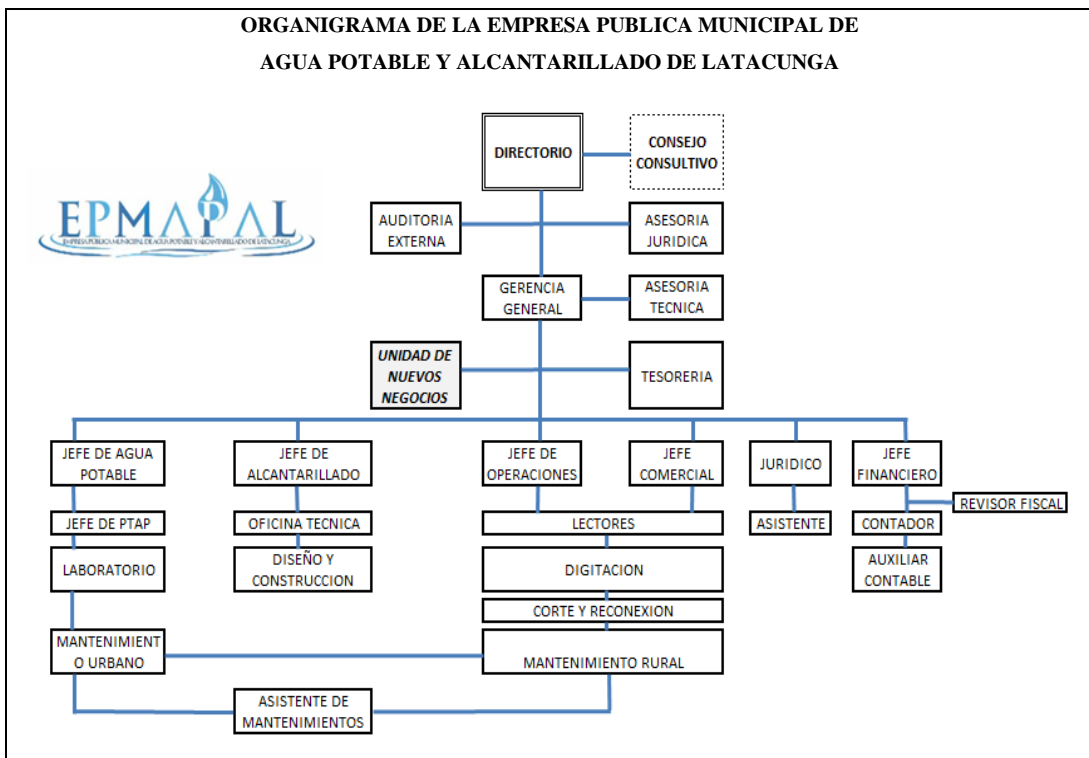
ORGANIGRAMA DE LA EMPRESA PUBLICA MUNICIPAL DE AGUA POTABLE Y ALCANTARILLADO DE LATACUNGA

EPMAPAL
EMPRESA PUBLICA MUNICIPAL DE AGUA POTABLE Y ALCANTARILLADO DE LATACUNGA

DIRECTORIO

CONSEJO CONSULTIVO

AUDITORIA EXTERNA

ASESORIA JURIDICA

GERENCIA GENERAL

ASESORIA TECNICA

UNIDAD DE NUEVOS NEGOCIOS

TESORERIA

JEFE DE AGUA POTABLE

JEFE DE ALCANTARILLADO

JEFE DE OPERACIONES

JEFE COMERCIAL

JURIDICO

JEFE FINANCIERO

REVISOR FISCAL

JEFE DE PTAP

OFICINA TECNICA

LECTORES

ASISTENTE

CONTADOR

LABORATORIO

DISEÑO Y CONSTRUCCION

DIGITACION

AUXILIAR CONTABLE

CORTE Y RECONEXION

MANTENIMIENT O URBANO

MANTENIMIENTO RURAL

ASISTENTE DE MANTENIMIENTOS